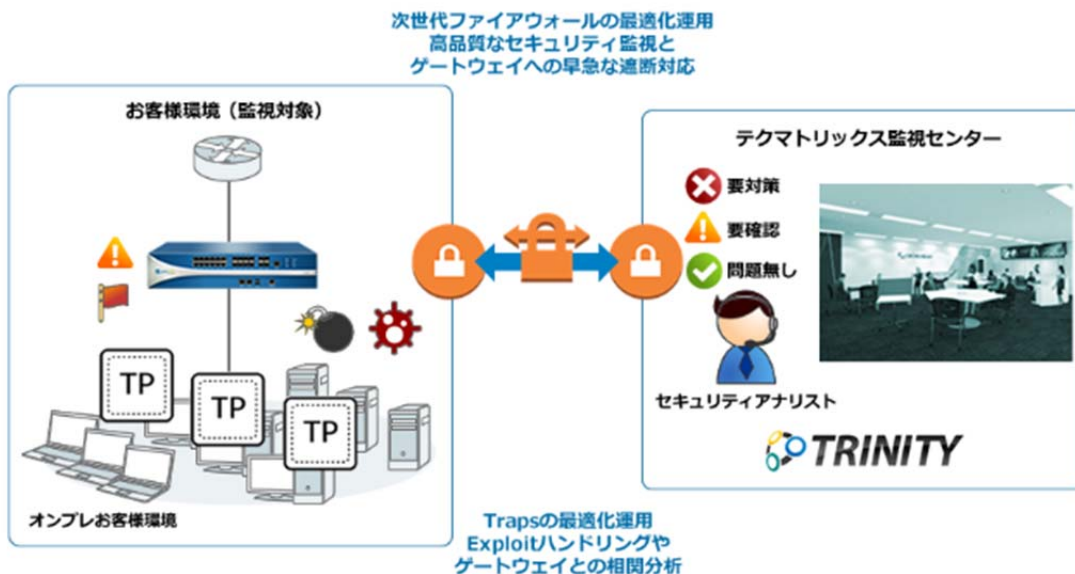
次世代ファイアウォールの最適化運用
高品質なセキュリティ監視と
ゲートウェイへの早急な遮断対応

お客様環境（監視対象）

TP

TP

TP

オンプレお客様環境

テクマトリックス監視センター

要対策

要確認

問題無し

セキュリティアナリスト

TRINITY

Trapsの最適化運用
Exploitハンドリングや
ゲートウェイとの相関分析